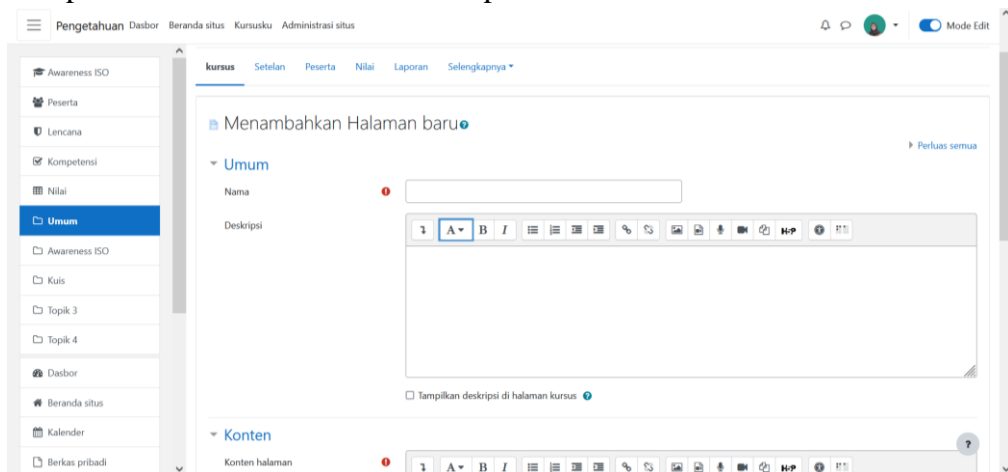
Pengetahuan Dasbor Beranda situs Kursusku Administrasi situs

Mode Edit

Awareness ISO
Peserta
Lencana
Kompetensi
Nilai
Umum
Awareness ISO
Kuis
Topik 3
Topik 4
Dasbor
Beranda situs
Kalender
Berkas pribadi

kursus Setelan Peserta Nilai Laporan Selengkapnya

Menambahkan Halaman baru

Perluas semua

Umum

Nama

Deskripsi

Tampilkan deskripsi di halaman kursus

Konten

Konten halaman